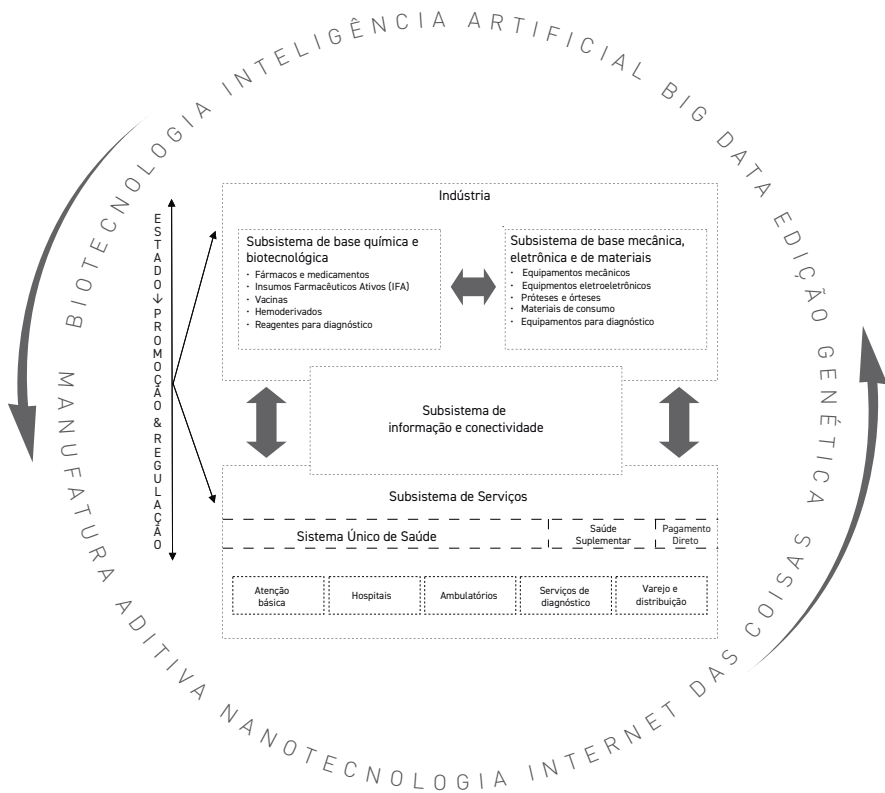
BIOTECNOLOGIA INTELIGÊNCIA ARTIFICIAL BIG DATA EDIÇÃO GENÉTICA

ESTADO ↓ PROMOÇÃO & REGULAÇÃO

Indústria

Subsistema de base química e biotecnológica
- Fármacos e medicamentos
- Insumos Farmacêuticos Ativos (IFA)
- Vacinas
- Hemoderivados
- Reagentes para diagnóstico

Subsistema de base mecânica, eletrônica e de materiais
- Equipamentos mecânicos
- Equipmentos eletroeletrônicos
- Próteses e órteses
- Materiais de consumo
- Equipamentos para diagnóstico

Subsistema de informação e conectividade

Subsistema de Serviços

Sistema Único de Saúde

Saúde Suplementar

Pagamento Direto

| Atenção básica | Hospitais | Ambulatórios | Serviços de diagnóstico | Varejo e distribuição |
|---|---|---|---|---|

MANUFATURA ADITIVA NANOTECNOLOGIA INTERNET DAS COISAS